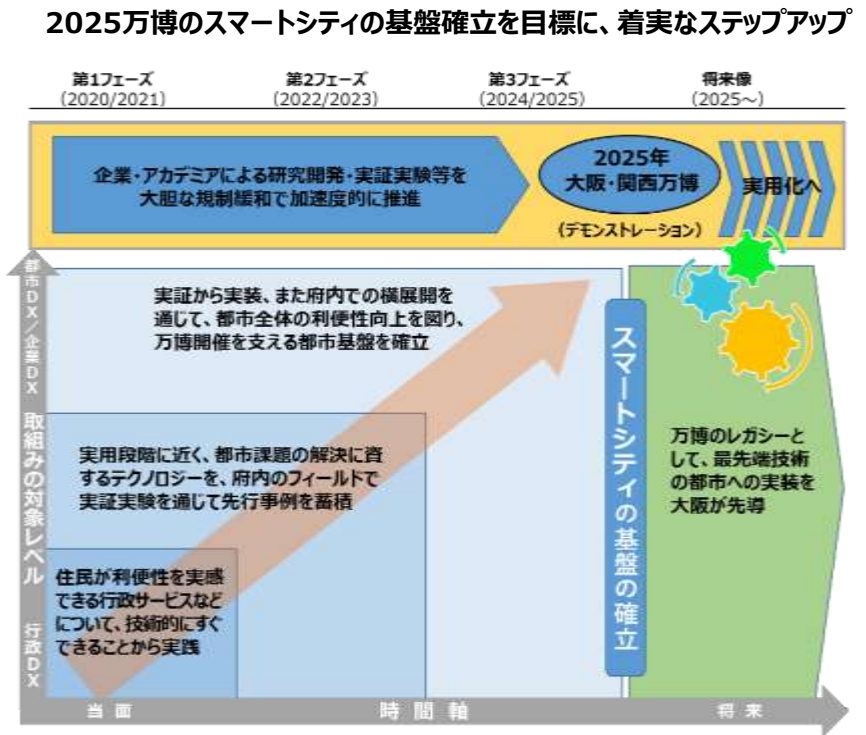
2025万博のスマートシティの基盤確立を目標に、着実なステップアップ

第1フェーズ
（2020/2021）

第2フェーズ
（2022/2023）

第3フェーズ
（2024/2025）

将来像
（2025〜）

企業・アカデミアによる研究開発・実証実験等を大胆な規制緩和で加速度的に推進

2025年
大阪・関西万博

（デモンストレーション）

実用化へ

都市DX／企業DX

取組みの対象レベル

行政DX

実証から実装、また府内での横展開を通じて、都市全体の利便性向上を図り、万博開催を支える都市基盤を確立

実用段階に近く、都市課題の解決に資するテクノロジーを、府内のフィールドで実証実験を通じて先行事例を蓄積

住民が利便性を実感できる行政サービスなどについて、技術的にすぐできることから実践

スマートシティの基盤の確立

万博のレガシーとして、最先端技術の都市への実装を大阪が先導

当面

時間軸

将来